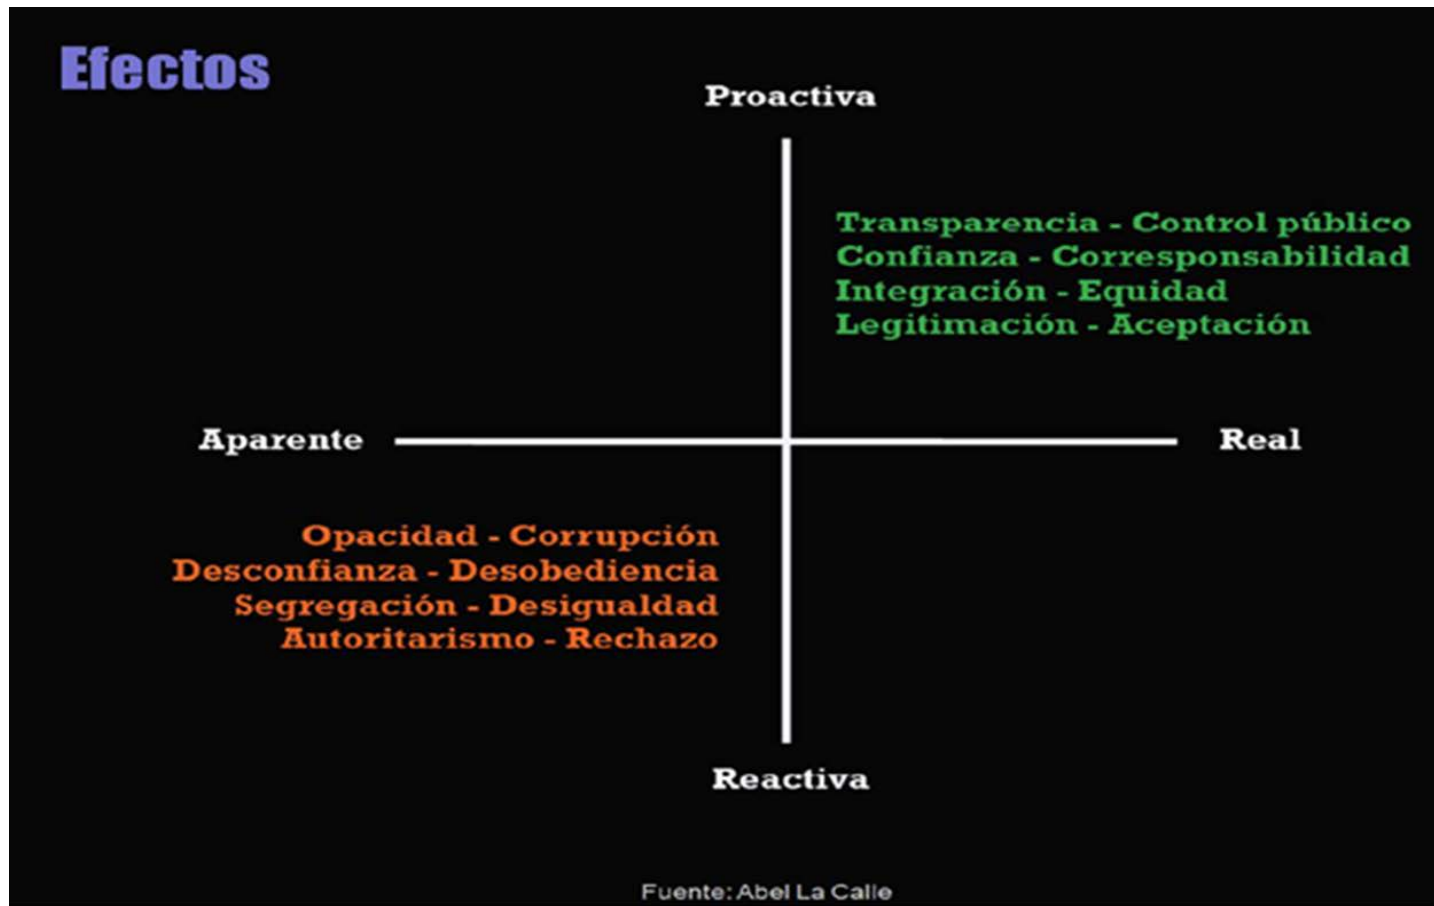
Efectos

Proactiva

Transparencia - Control público
Confianza - Corresponsabilidad
Integración - Equidad
Legitimación - Aceptación

Aparente

Real

Opacidad - Corrupción
Desconfianza - Desobediencia
Segregación - Desigualdad
Autoritarismo - Rechazo

Reactiva

Fuente: Abel La Calle